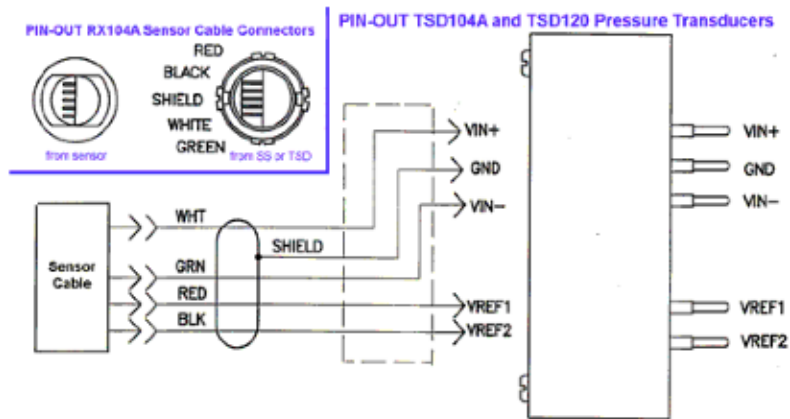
PIN-OUT RX104A Sensor Cable Connectors

RED
BLACK
SHIELD
WHITE
GREEN

from sensor
from SS or TSD

PIN-OUT TSD104A and TSD120 Pressure Transducers

Sensor Cable

WHT
GRN
RED
BLK

SHIELD

VIN+
GND
VIN−
VREF1
VREF2

VIN+
GND
VIN−
VREF1
VREF2